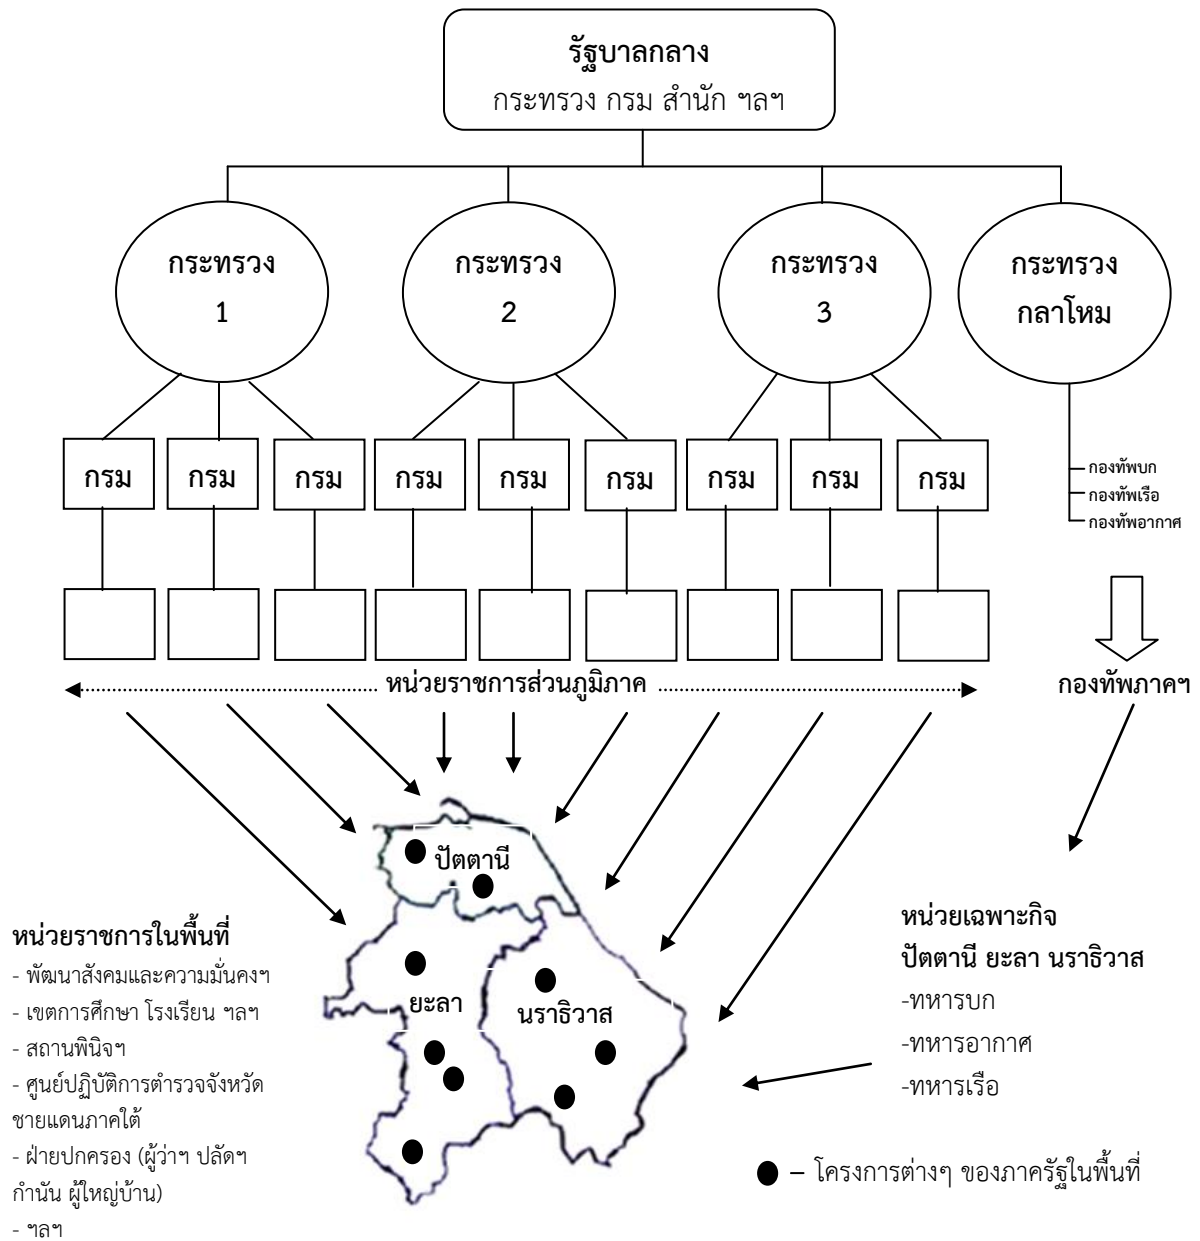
รัฐบาลกลาง
กระทรวง กรม สำนัก ฯลฯ

กระทรวง 1

กระทรวง 2

กระทรวง 3

กระทรวงกลาโหม

กรม กรม กรม กรม กรม กรม กรม กรม กรม

กองทัพบก
กองทัพเรือ
กองทัพอากาศ

หน่วยราชการส่วนภูมิภาค

กองทัพภาคฯ

ปัตตานี

ยะลา

นราธิวาส

หน่วยราชการในพื้นที่
- พัฒนาสังคมและความมั่นคงฯ
- เขตการศึกษา โรงเรียน ฯลฯ
- สถานพินิจฯ
- ศูนย์ปฏิบัติการตำรวจจังหวัดชายแดนภาคใต้
- ฝ่ายปกครอง (ผู้ว่าฯ ปลัดฯ กำนัน ผู้ใหญ่บ้าน)
- ฯลฯ

หน่วยเฉพาะกิจ
ปัตตานี ยะลา นราธิวาส
-ทหารบก
-ทหารอากาศ
-ทหารเรือ

– โครงการต่างๆ ของภาครัฐในพื้นที่